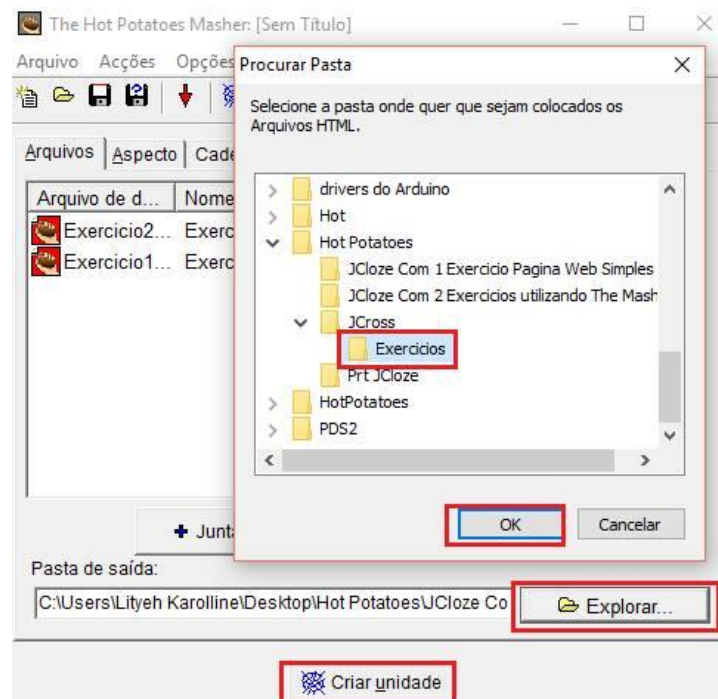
The Hot Potatoes Masher: [Sem Título]

Arquivo Acções Opções

Arquivos Aspecto Cade

Arquivo de d... Nome

Exercicio2... Exerc

Exercicio1... Exerc

+ Junt

Pasta de saída:

C:\Users\Lityeh Karolline\Desktop\Hot Potatoes\JCloze Co

Explorar...

Criar unidade

Procurar Pasta

Selecione a pasta onde quer que sejam colocados os Arquivos HTML.

drivers do Arduino
Hot
Hot Potatoes
JCloze Com 1 Exercicio Pagina Web Simples
JCloze Com 2 Exercicios utilizando The Mash
JCross
Exercicios
Prt JCloze
HotPotatoes
PDS2

OK

Cancelar